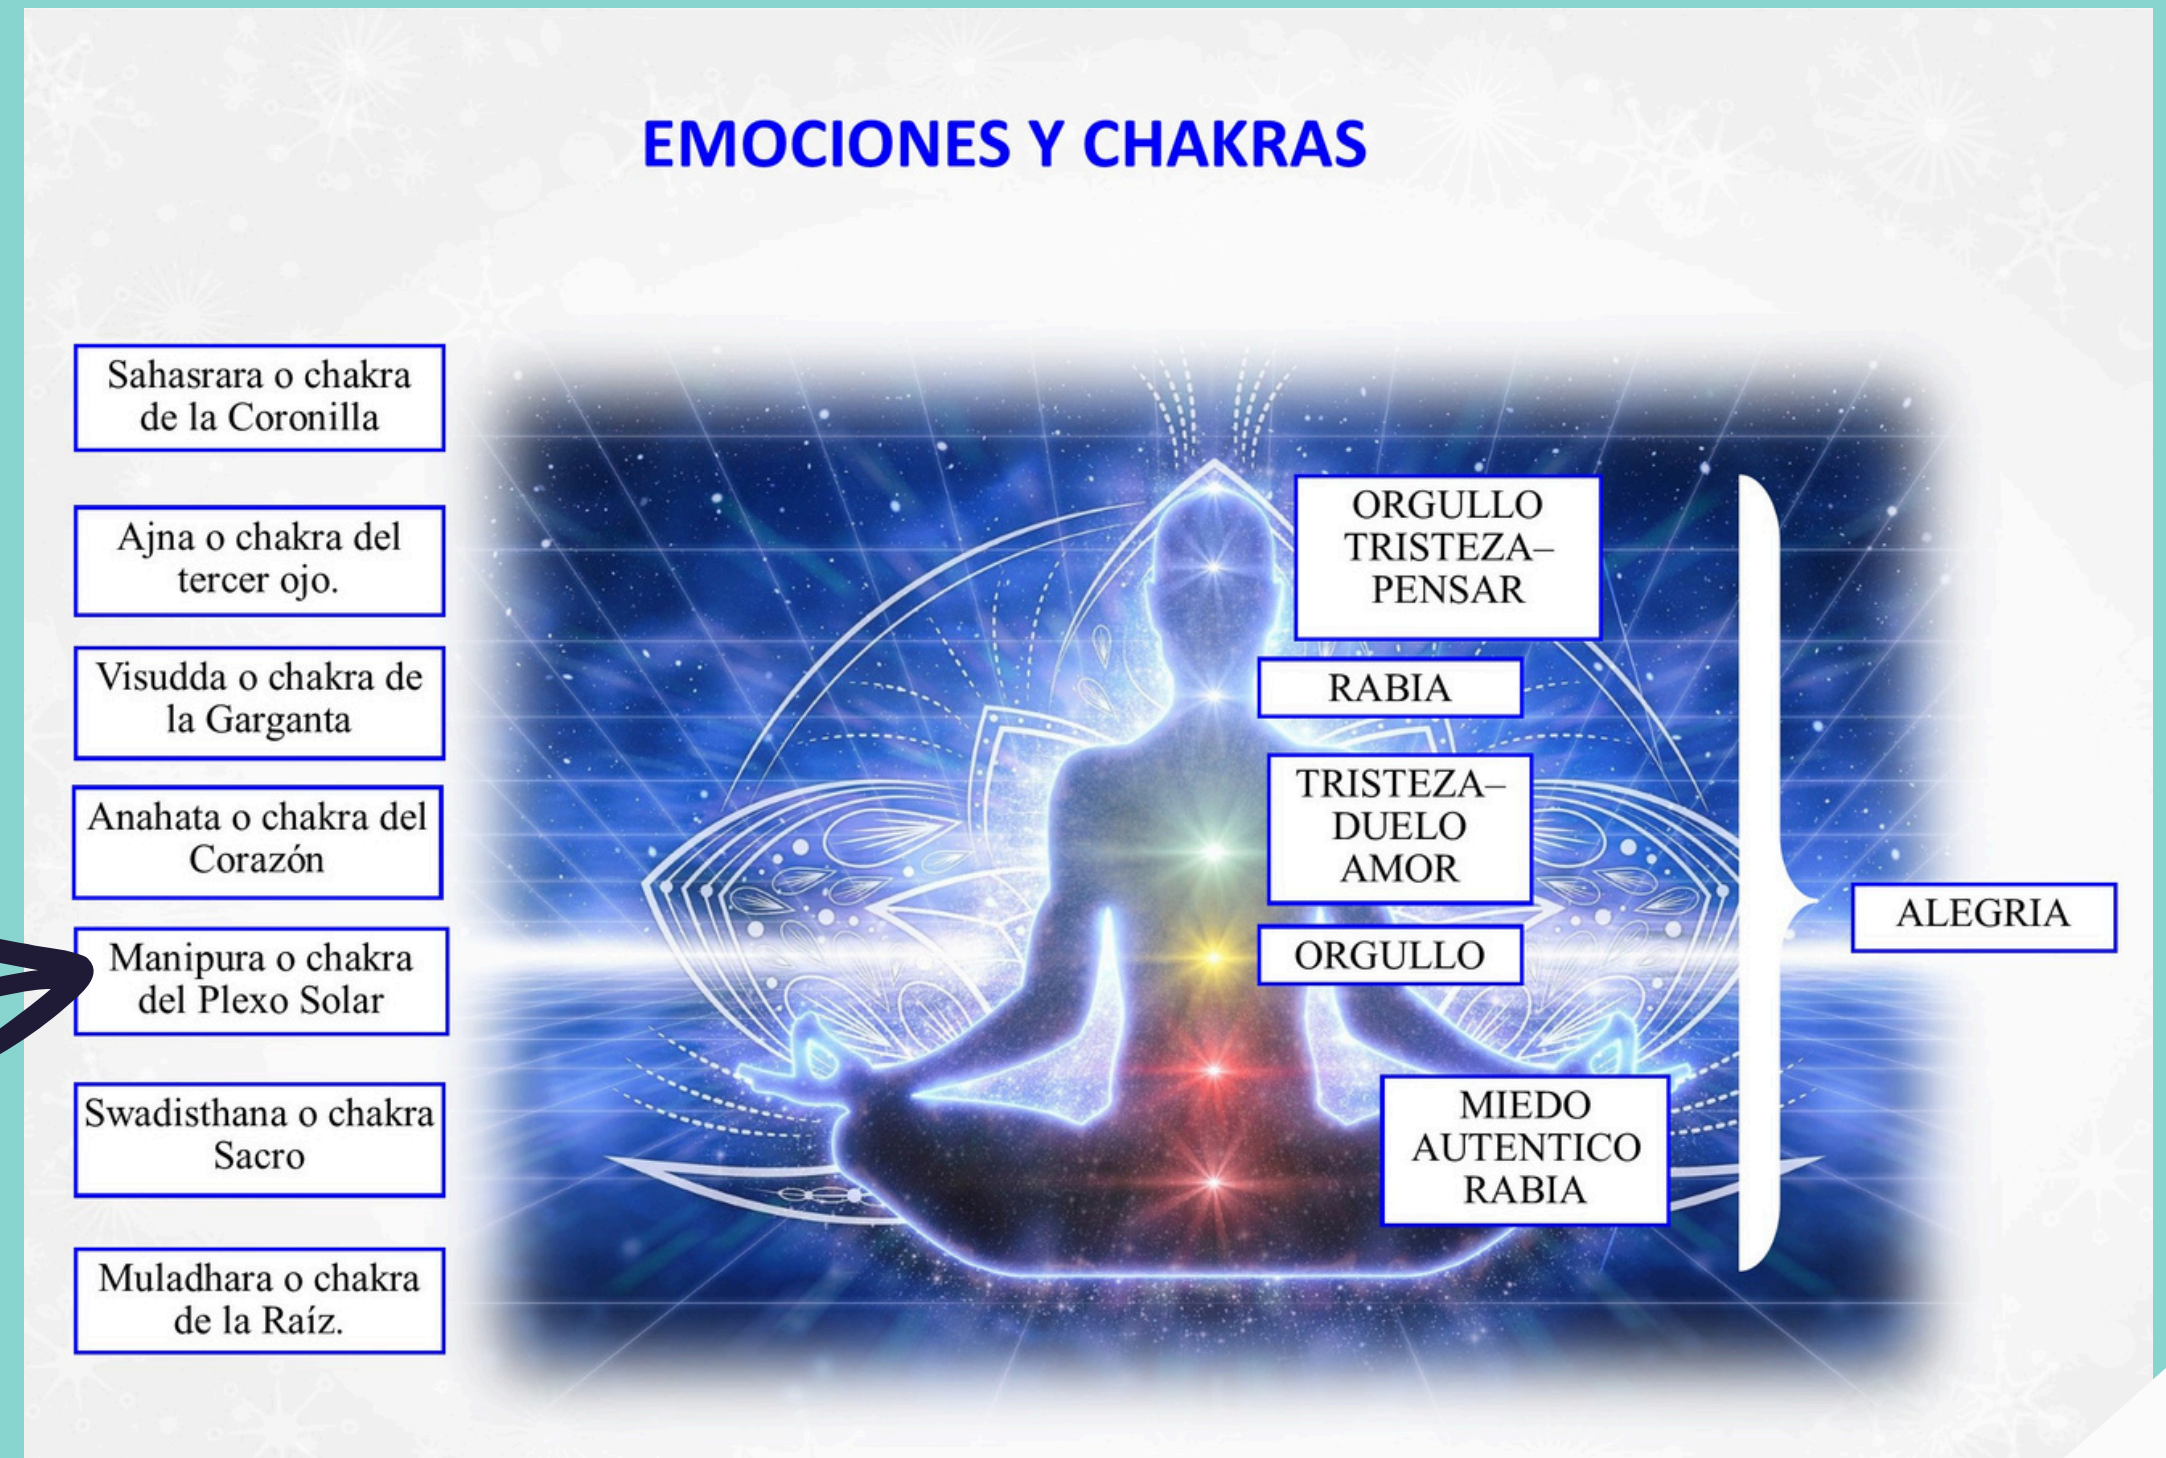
EMOCIONES Y CHAKRAS

Sahasrara o chakra de la Coronilla

Ajna o chakra del tercer ojo.

Visudda o chakra de la Garganta

Anahata o chakra del Corazón

Manipura o chakra del Plexo Solar

Swadisthana o chakra Sacro

Muladhara o chakra de la Raíz.

ORGULLO TRISTEZA–PENSAR

RABIA

TRISTEZA–DUELO AMOR

ORGULLO

MIEDO AUTENTICO RABIA

ALEGRIA